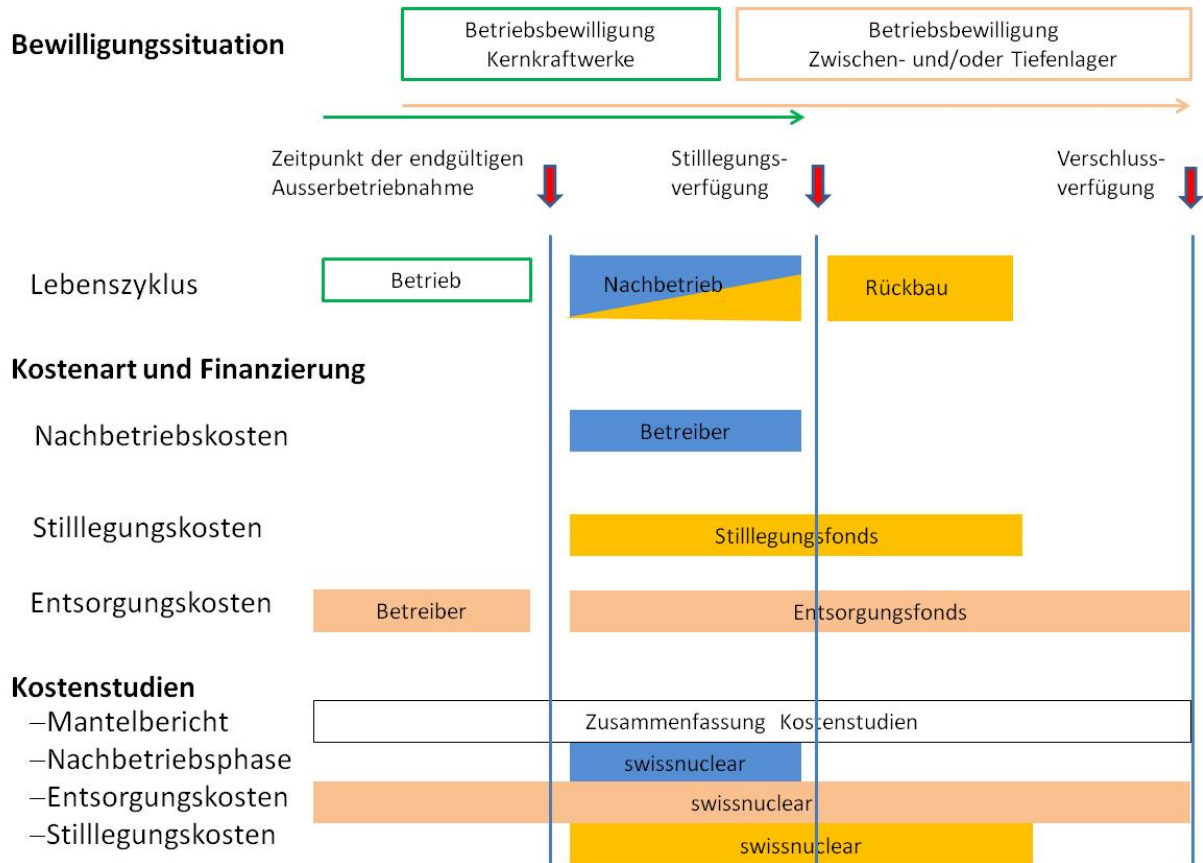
Bewilligungssituation

Betriebsbewilligung Kernkraftwerke

Betriebsbewilligung Zwischen- und/oder Tiefenlager

Zeitpunkt der endgültigen Ausserbetriebnahme

Stilllegungsverfügung

Verschlussverfügung

Lebenszyklus

Betrieb

Nachbetrieb

Rückbau

Kostenart und Finanzierung

Nachbetriebskosten

Betreiber

Stilllegungskosten

Stilllegungsfonds

Entsorgungskosten

Betreiber

Entsorgungsfonds

Kostenstudien

–Mantelbericht

Zusammenfassung Kostenstudien

–Nachbetriebsphase

swissnuclear

–Entsorgungskosten

swissnuclear

–Stilllegungskosten

swissnuclear